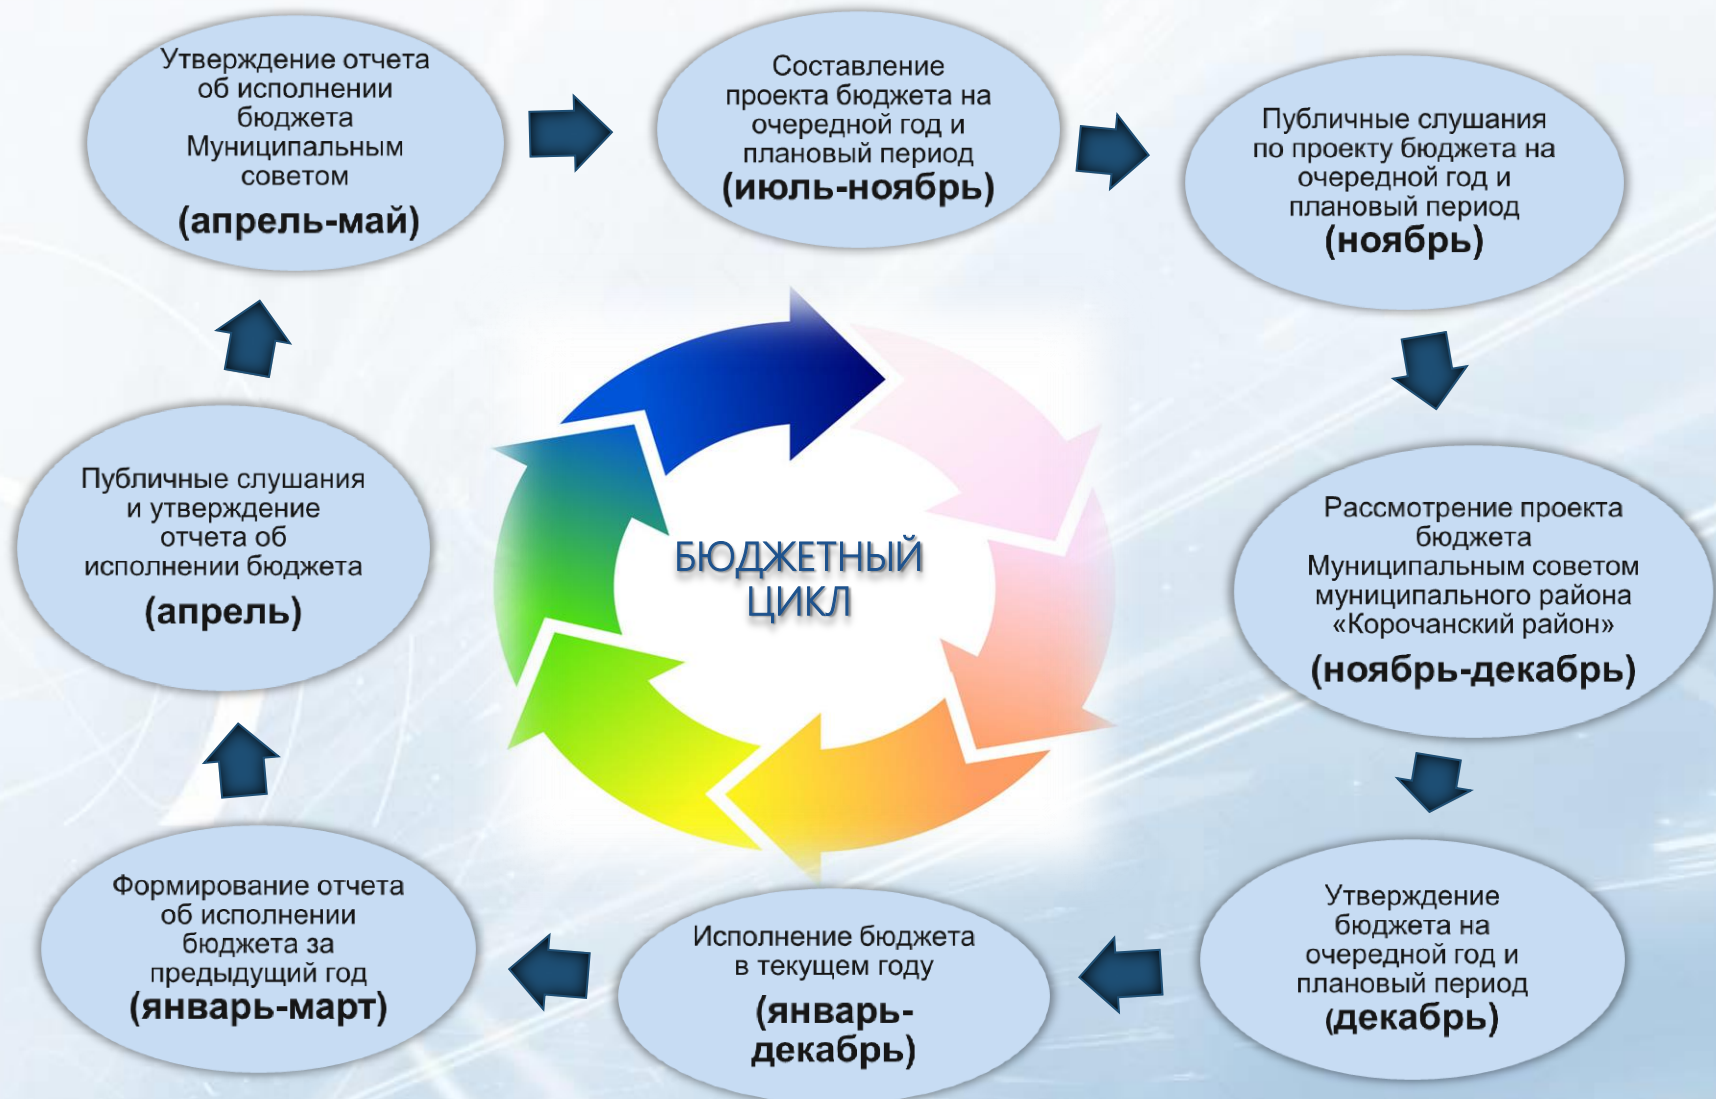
Утверждение отчета об исполнении бюджета Муниципальным советом
(апрель-май)

Составление проекта бюджета на очередной год и плановый период
(июль-ноябрь)

Публичные слушания по проекту бюджета на очередной год и плановый период
(ноябрь)

БЮДЖЕТНЫЙ ЦИКЛ

Публичные слушания и утверждение отчета об исполнении бюджета
(апрель)

Рассмотрение проекта бюджета Муниципальным советом муниципального района «Корочанский район»
(ноябрь-декабрь)

Формирование отчета об исполнении бюджета за предыдущий год
(январь-март)

Исполнение бюджета в текущем году
(январь-декабрь)

Утверждение бюджета на очередной год и плановый период
(декабрь)